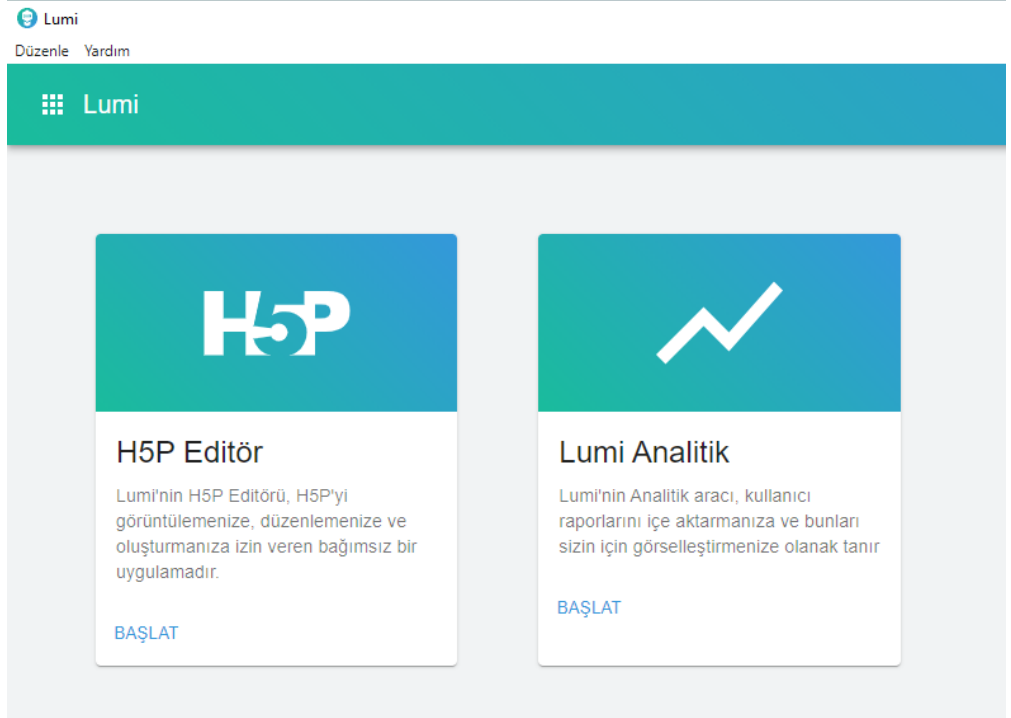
Lumi

Düzenle Yardım

Lumi

H5P

H5P Editör

Lumi'nin H5P Editörü, H5P'yi görüntülemenize, düzenlemenize ve oluşturmanıza izin veren bağımsız bir uygulamadır.

BAŞLAT

Lumi Analitik

Lumi'nin Analitik aracı, kullanıcı raporlarını içe aktarmanıza ve bunları sizin için görselleştirmenize olanak tanır

BAŞLAT